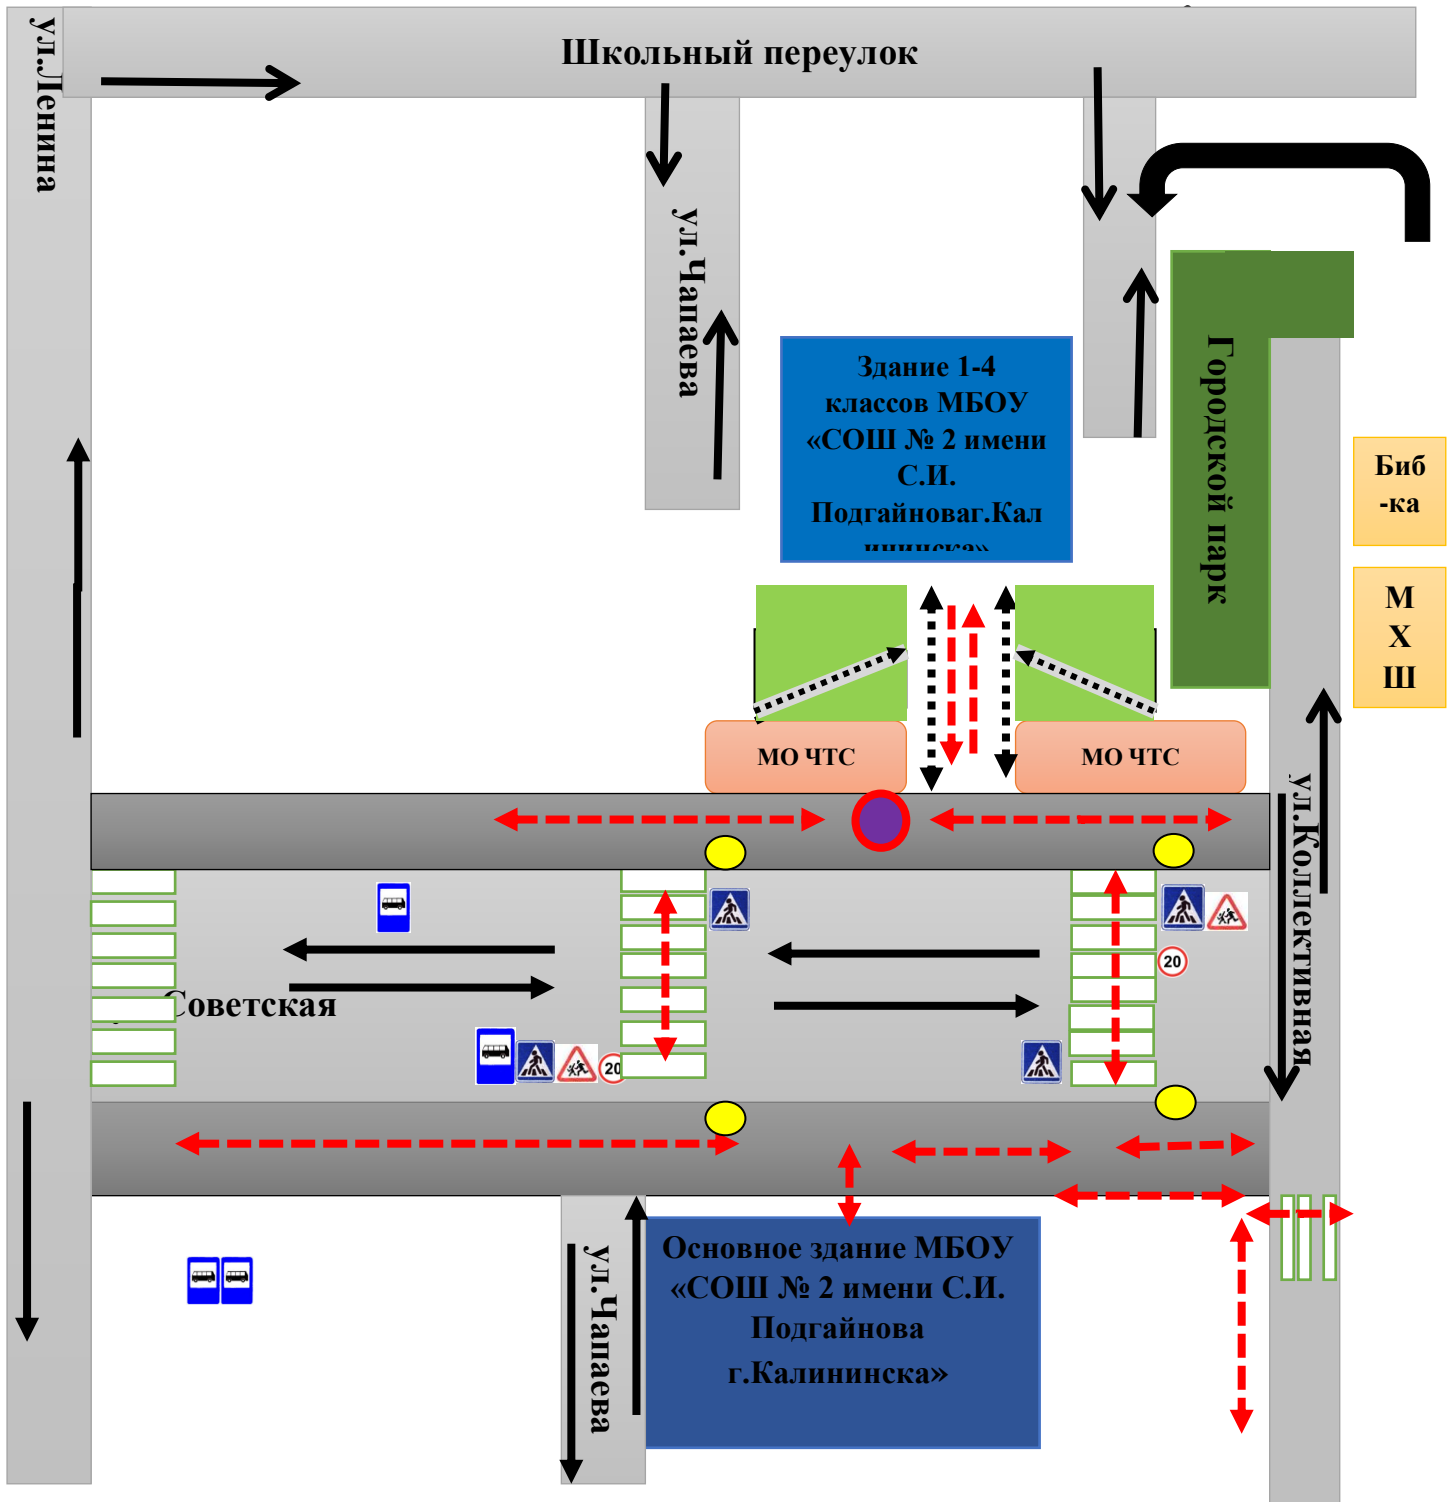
ул.Ленина

Школьный переулок

ул.Чапаева

Здание 1-4 классов МБОУ «СОШ № 2 имени С.И. Подгайноваг.Кал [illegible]

Городской парк

Биб -ка

М Х Ш

МО ЧТС

МО ЧТС

ул.Коллективная

20

Советская

20

ул.Чапаева

Основное здание МБОУ «СОШ № 2 имени С.И. Подгайнова г.Калининска»